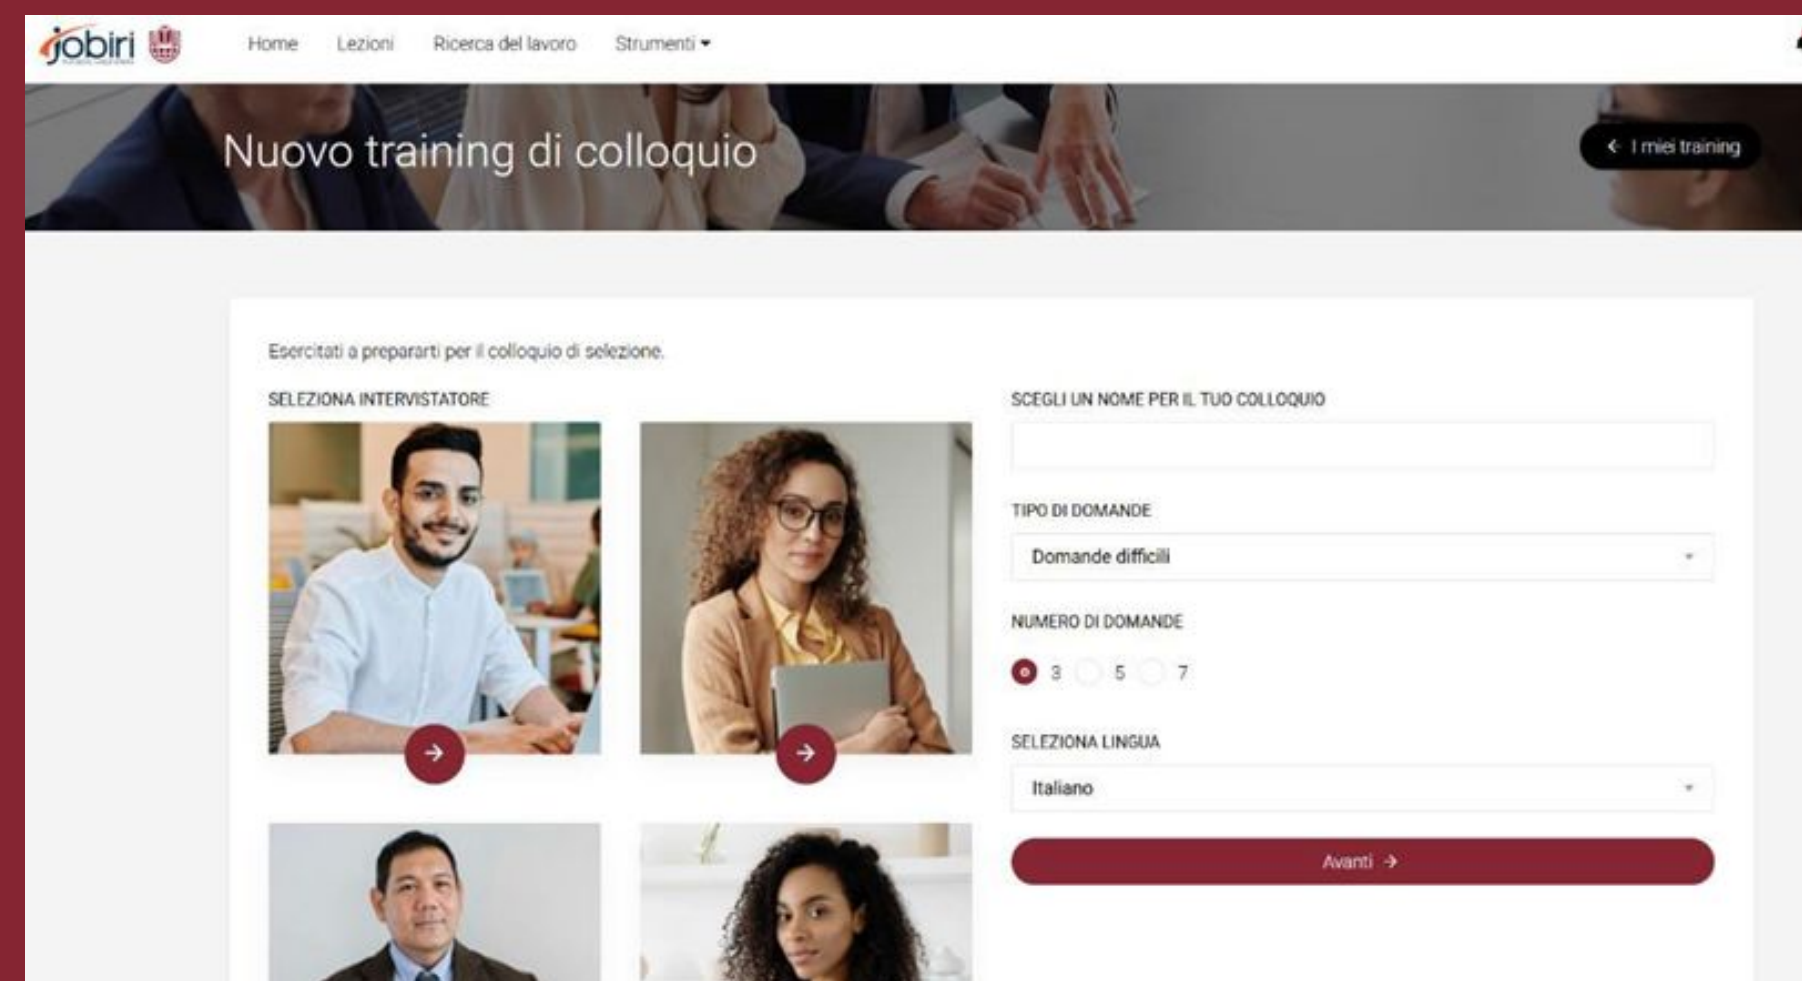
jobiri

Home Lezioni Ricerca del lavoro Strumenti

Nuovo training di colloquio

I miei training

Esercitati a prepararti per il colloquio di selezione.

SELEZIONA INTERVISTATORE

SCEGLI UN NOME PER IL TUO COLLOQUIO

TIPO DI DOMANDE

Domande difficili

NUMERO DI DOMANDE

3 5 7

SELEZIONA LINGUA

Italiano

Avanti